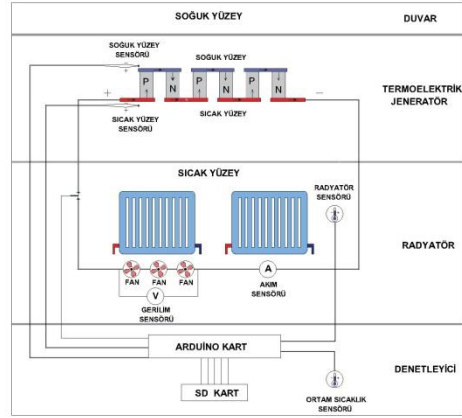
SOĞUK YÜZEY

DUVAR

SOĞUK YÜZEY SENSÖRÜ

SOĞUK YÜZEY

P N P N P N

+

−

TERMOELEKTRİK JENERATÖR

SICAK YÜZEY SENSÖRÜ

SICAK YÜZEY

SICAK YÜZEY

RADYATÖR SENSÖRÜ

RADYATÖR

FAN FAN FAN

V

GERİLİM SENSÖRÜ

A

AKIM SENSÖRÜ

ARDUİNO KART

DENETLEYİCİ

SD KART

ORTAM SICAKLIK SENSÖRÜ